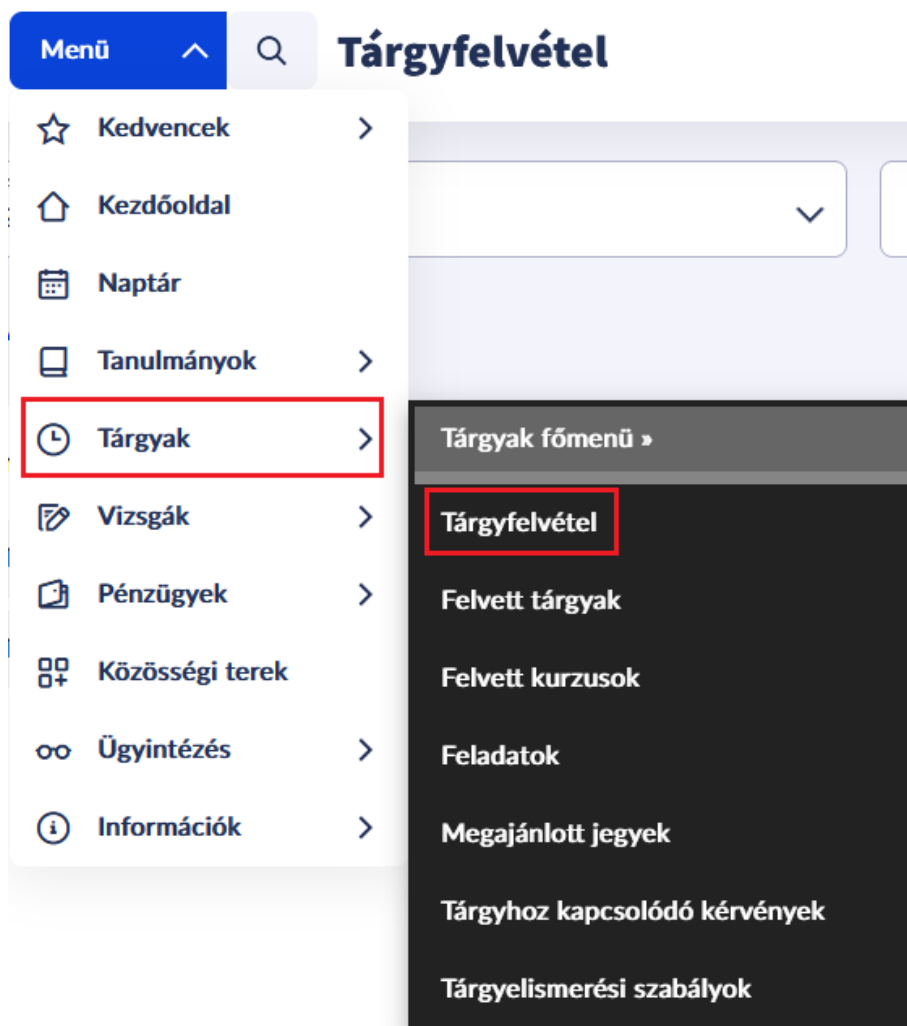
Menü

Tárgyfelvétel

Kedvencek
Kezdőoldal
Naptár
Tanulmányok
Tárgyak
Vizsgák
Pénzügyek
Közösségi terek
Ügyintézés
Információk

Tárgyak főmenü »
Tárgyfelvétel
Felvett tárgyak
Felvett kurzusok
Feladatok
Megajánlott jegyek
Tárgyhoz kapcsolódó kérvények
Tárgyelismerési szabályok